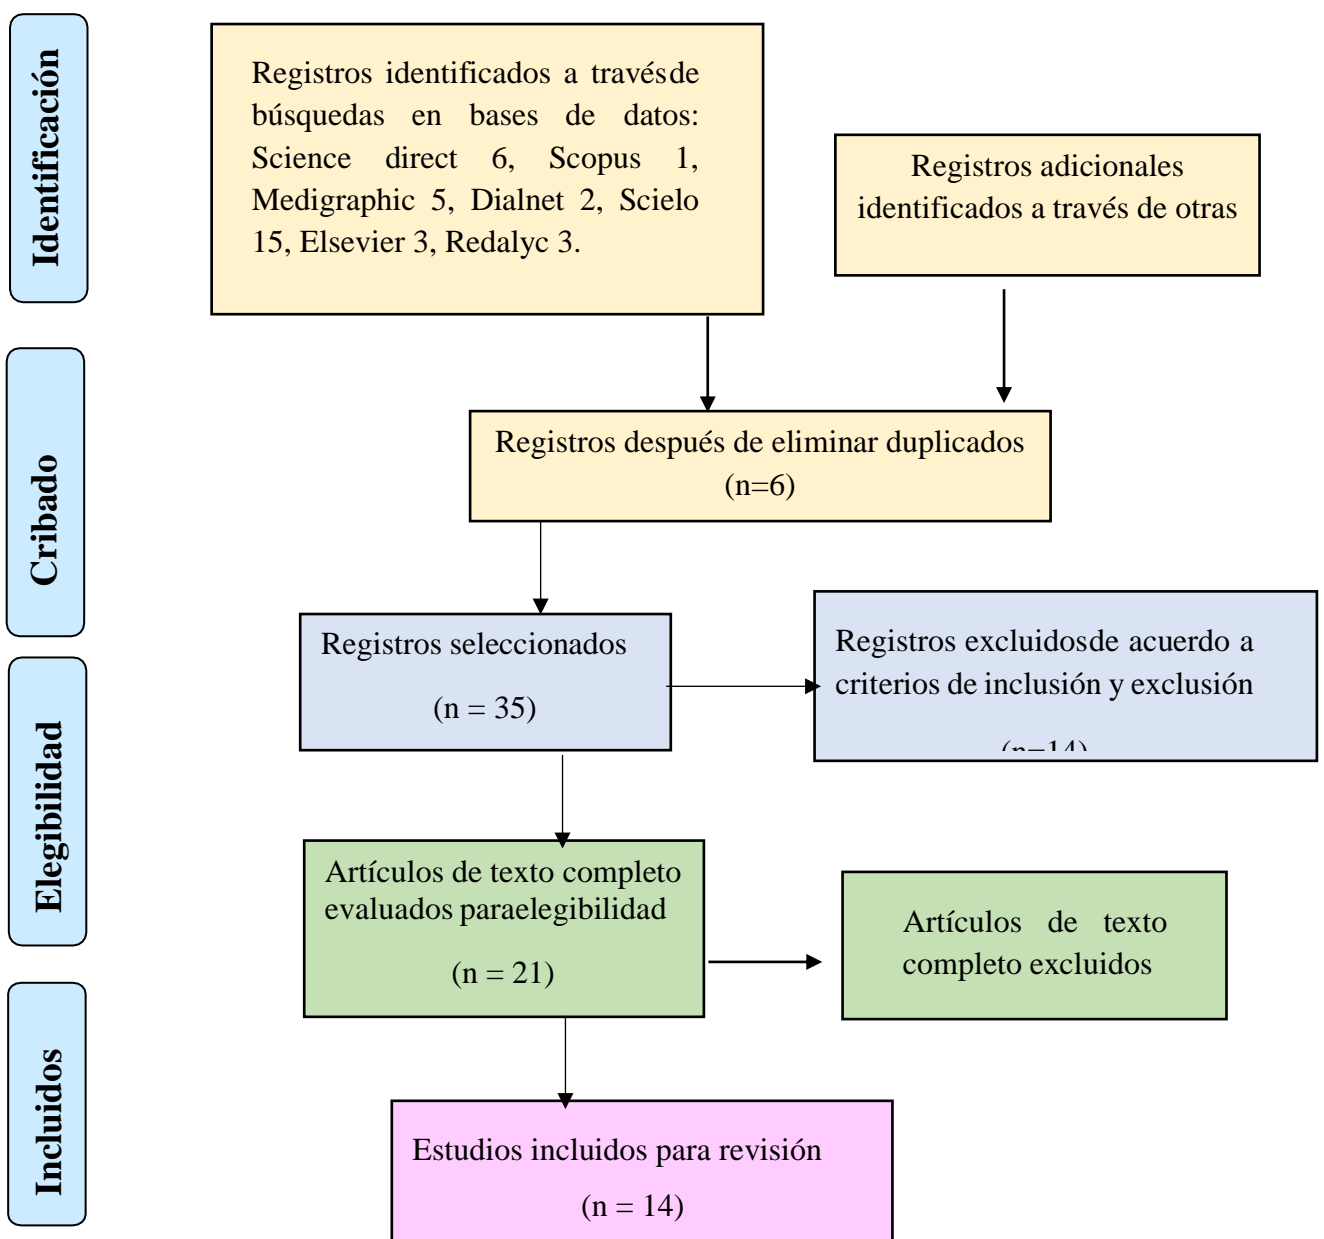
Identificación

Registros identificados a travésde búsquedas en bases de datos: Science direct 6, Scopus 1, Medigraphic 5, Dialnet 2, Scielo 15, Elsevier 3, Redalyc 3.

Registros adicionales identificados a través de otras

Cribado

Registros después de eliminar duplicados (n=6)

Registros seleccionados

(n = 35)

Registros excluidosde acuerdo a criterios de inclusión y exclusión

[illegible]

Elegibilidad

Artículos de texto completo evaluados paraelegibilidad

(n = 21)

Artículos de texto completo excluidos

Incluidos

Estudios incluidos para revisión

(n = 14)